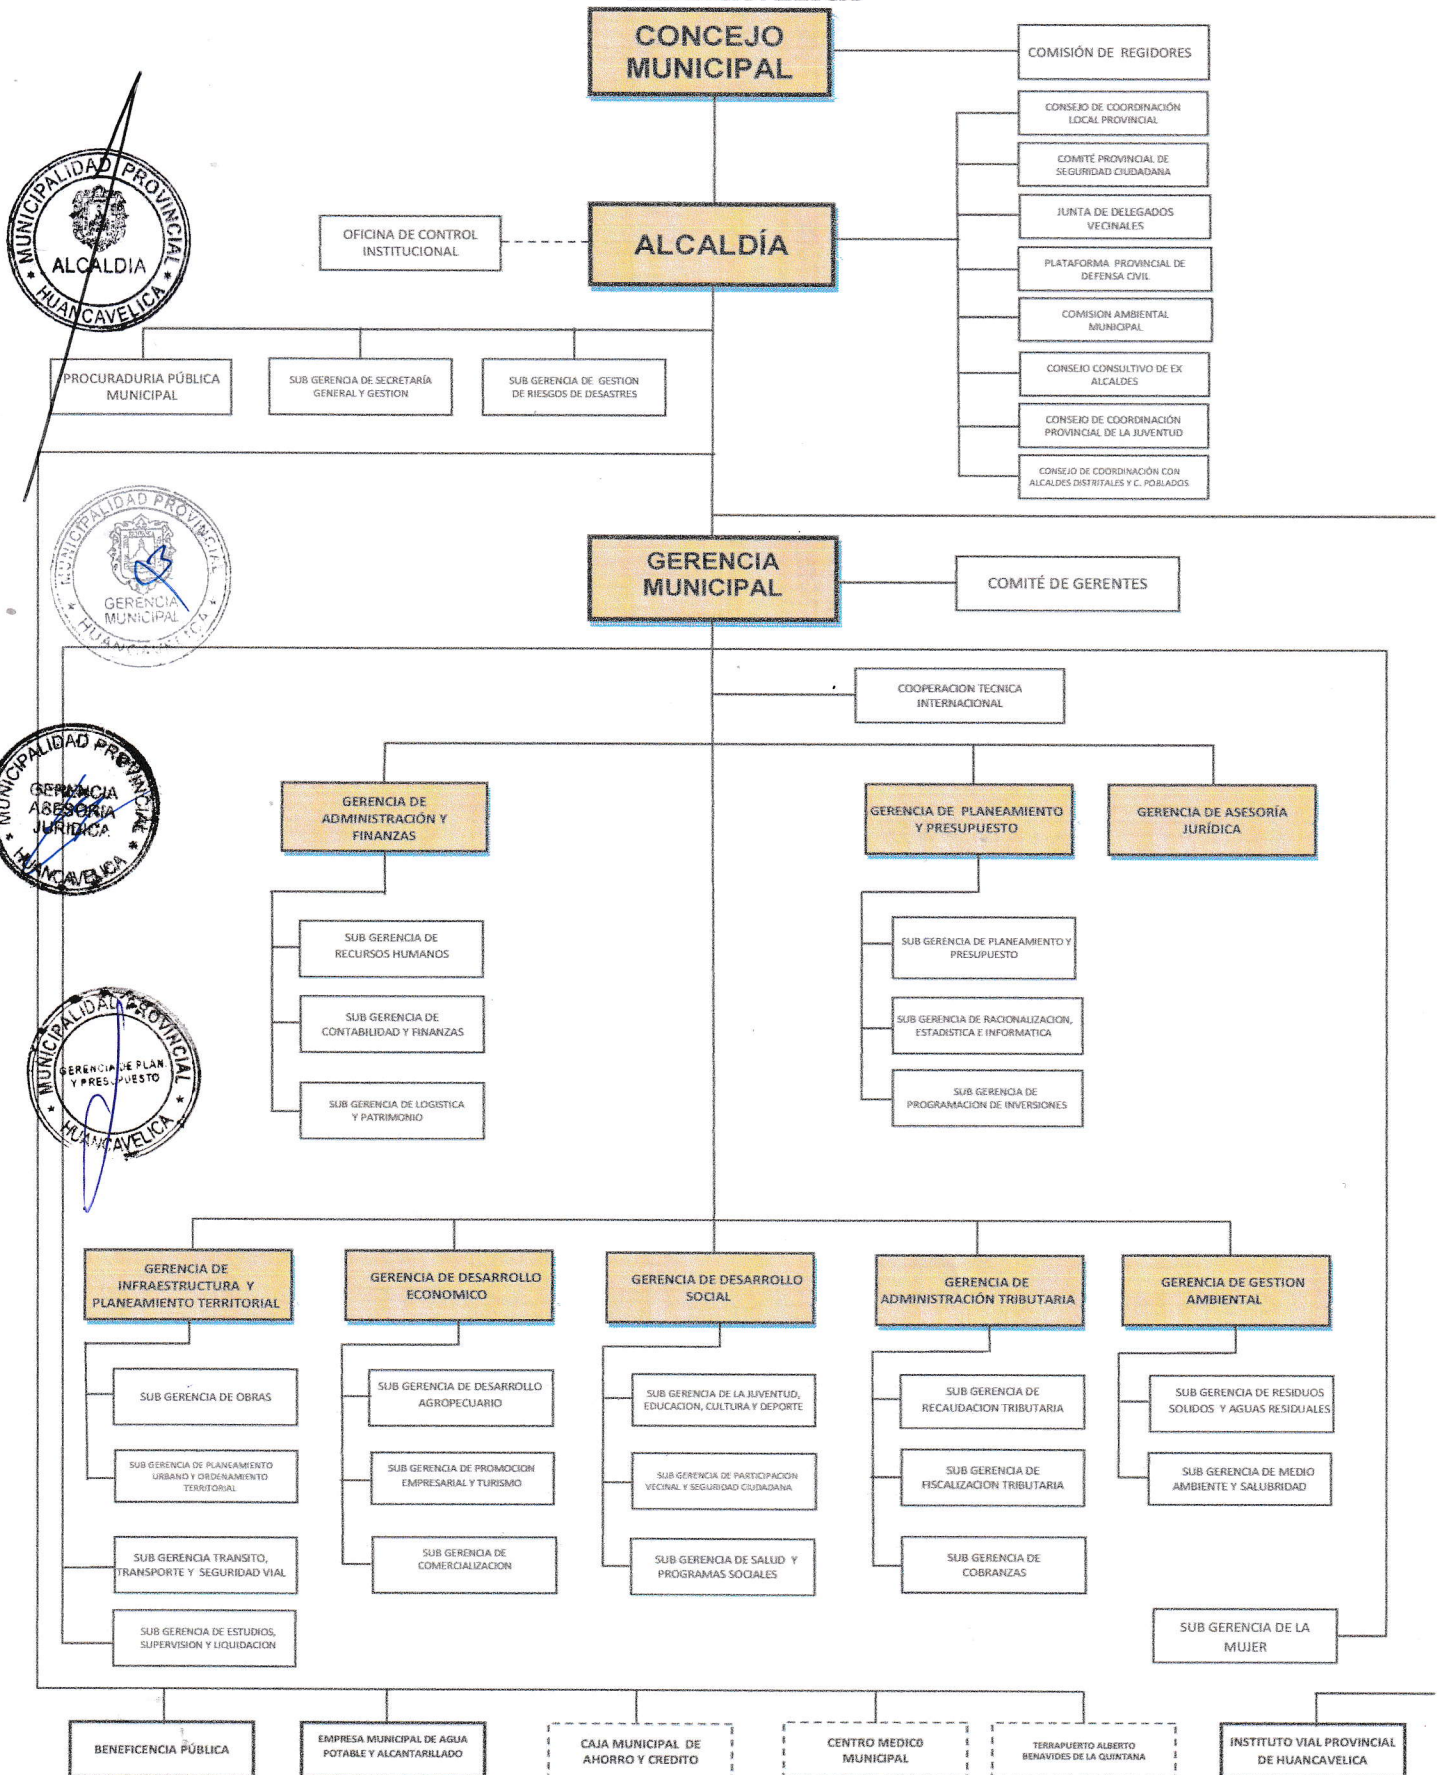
CONCEJO MUNICIPAL

COMISIÓN DE REGIDORES

CONSEJO DE COORDINACIÓN LOCAL PROVINCIAL

COMITÉ PROVINCIAL DE SEGURIDAD CIUDADANA

JUNTA DE DELEGADOS VECINALES

PLATAFORMA PROVINCIAL DE DEFENSA CIVIL

COMISION AMBIENTAL MUNICIPAL

CONSEJO CONSULTIVO DE EX ALCALDES

CONSEJO DE COORDINACIÓN PROVINCIAL DE LA JUVENTUD

CONSEJO DE COORDINACIÓN CON ALCALDES DISTRITALES Y C. POBLADOS

MUNICIPALIDAD PROVINCIAL * ALCALDIA * HUANCAVELICA

OFICINA DE CONTROL INSTITUCIONAL

ALCALDÍA

PROCURADURIA PÚBLICA MUNICIPAL

SUB GERENCIA DE SECRETARÍA GENERAL Y GESTION

SUB GERENCIA DE GESTION DE RIESGOS DE DESASTRES

MUNICIPALIDAD PROVINCIAL * GERENCIA MUNICIPAL * HUANCAVELICA

GERENCIA MUNICIPAL

COMITÉ DE GERENTES

COOPERACION TECNICA INTERNACIONAL

MUNICIPALIDAD PROVINCIAL * GERENCIA ASESORIA JURIDICA * HUANCAVELICA

GERENCIA DE ADMINISTRACIÓN Y FINANZAS

GERENCIA DE PLANEAMIENTO Y PRESUPUESTO

GERENCIA DE ASESORÍA JURÍDICA

SUB GERENCIA DE RECURSOS HUMANOS

SUB GERENCIA DE CONTABILIDAD Y FINANZAS

SUB GERENCIA DE LOGISTICA Y PATRIMONIO

SUB GERENCIA DE PLANEAMIENTO Y PRESUPUESTO

SUB GERENCIA DE RACIONALIZACION, ESTADISTICA E INFORMATICA

SUB GERENCIA DE PROGRAMACION DE INVERSIONES

MUNICIPALIDAD PROVINCIAL * GERENCIA DE PLAN. Y PRESUPUESTO * HUANCAVELICA

GERENCIA DE INFRAESTRUCTURA Y PLANEAMIENTO TERRITORIAL

GERENCIA DE DESARROLLO ECONOMICO

GERENCIA DE DESARROLLO SOCIAL

GERENCIA DE ADMINISTRACIÓN TRIBUTARIA

GERENCIA DE GESTION AMBIENTAL

SUB GERENCIA DE OBRAS

SUB GERENCIA DE PLANEAMIENTO URBANO Y ORDENAMIENTO TERRITORIAL

SUB GERENCIA TRANSITO, TRANSPORTE Y SEGURIDAD VIAL

SUB GERENCIA DE ESTUDIOS, SUPERVISION Y LIQUIDACION

SUB GERENCIA DE DESARROLLO AGROPECUARIO

SUB GERENCIA DE PROMOCION EMPRESARIAL Y TURISMO

SUB GERENCIA DE COMERCIALIZACION

SUB GERENCIA DE LA JUVENTUD, EDUCACION, CULTURA Y DEPORTE

SUB GERENCIA DE PARTICIPACION VECINAL Y SEGURIDAD CIUDADANA

SUB GERENCIA DE SALUD Y PROGRAMAS SOCIALES

SUB GERENCIA DE RECAUDACION TRIBUTARIA

SUB GERENCIA DE FISCALIZACION TRIBUTARIA

SUB GERENCIA DE COBRANZAS

SUB GERENCIA DE RESIDUOS SOLIDOS Y AGUAS RESIDUALES

SUB GERENCIA DE MEDIO AMBIENTE Y SALUBRIDAD

SUB GERENCIA DE LA MUJER

BENEFICENCIA PÚBLICA

EMPRESA MUNICIPAL DE AGUA POTABLE Y ALCANTARILLADO

CAJA MUNICIPAL DE AHORRO Y CREDITO

CENTRO MEDICO MUNICIPAL

TERRAPUERTO ALBERTO BENAVIDES DE LA QUINTANA

INSTITUTO VIAL PROVINCIAL DE HUANCAVELICA